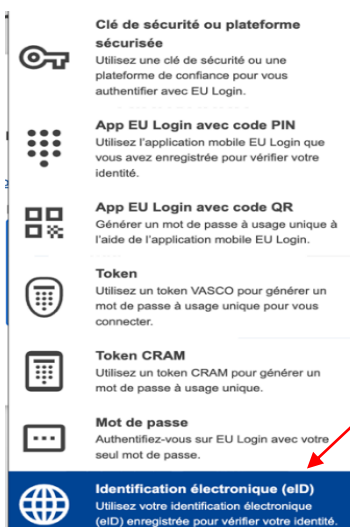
Clé de sécurité ou plateforme sécurisée
Utilisez une clé de sécurité ou une plateforme de confiance pour vous authentifier avec EU Login.

App EU Login avec code PIN
Utilisez l'application mobile EU Login que vous avez enregistrée pour vérifier votre identité.

App EU Login avec code QR
Générer un mot de passe à usage unique à l'aide de l'application mobile EU Login.

Token
Utilisez un token VASCO pour générer un mot de passe à usage unique pour vous connecter.

Token CRAM
Utilisez un token CRAM pour générer un mot de passe à usage unique.

Mot de passe
Authentifiez-vous sur EU Login avec votre seul mot de passe.

Identification électronique (eID)
Utilisez votre identification électronique (eID) enregistrée pour vérifier votre identité.